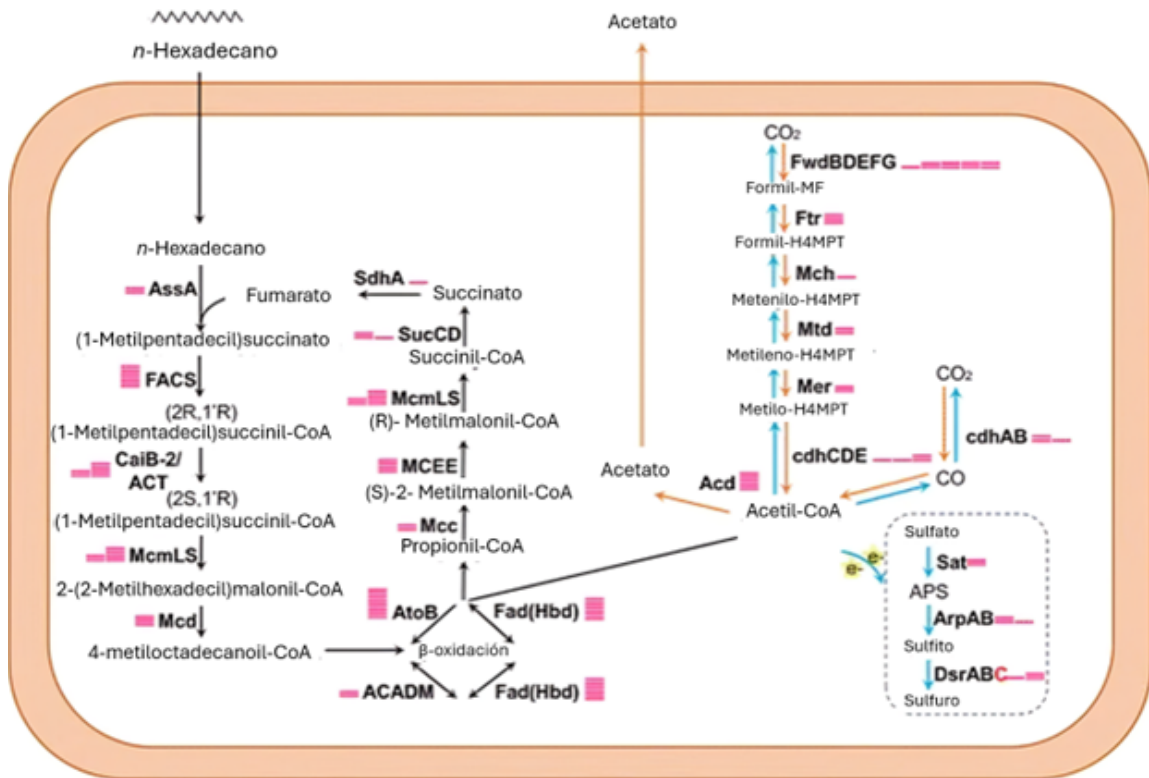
n-Hexadecano

Acetato

n-Hexadecano

AssA

Fumarato

(1-Metilpentadecil)succinato

FACS

(2R,1'R)
(1-Metilpentadecil)succinil-CoA

CaiB-2/
ACT

(2S,1'R)
(1-Metilpentadecil)succinil-CoA

McmLS

2-(2-Metilhexadecil)malonil-CoA

Mcd

4-metiloctadecanoil-CoA

SdhA

Succinato

SucCD

Succinil-CoA

McmLS

(R)- Metilmalonil-CoA

MCEE

(S)-2- Metilmalonil-CoA

Mcc

Propionil-CoA

AtoB

Fad(Hbd)

β-oxidación

ACADM

Fad(Hbd)

$CO_2$

FwdBDEFG

Formil-MF

Ftr

Formil-H4MPT

Mch

Metenilo-H4MPT

Mtd

Metileno-H4MPT

Mer

Metilo-H4MPT

$CO_2$

cdhAB

cdhCDE

Acetato

Acd

CO

Acetil-CoA

Sulfato

e-

e-

Sat

APS

ArpAB

Sulfito

DsrABC

Sulfuro